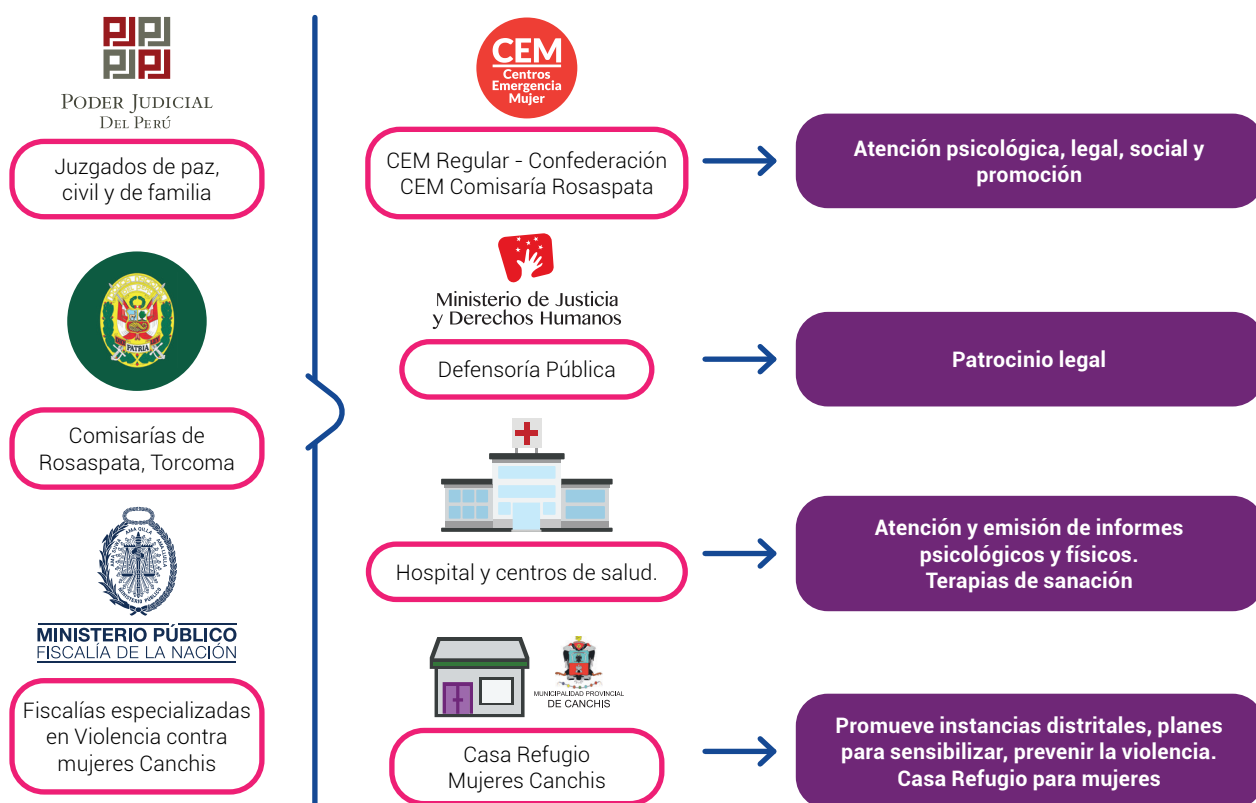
PJ PJ
PJ PJ
PODER JUDICIAL
DEL PERÚ

Juzgados de paz, civil y de familia

PATRIA

Comisarías de Rosaspata, Torcoma

MINISTERIO PÚBLICO
FISCALÍA DE LA NACIÓN

Fiscalías especializadas en Violencia contra mujeres Canchis

CEM
Centros Emergencia Mujer

CEM Regular - Confederación
CEM Comisaría Rosaspata

Atención psicológica, legal, social y promoción

Ministerio de Justicia y Derechos Humanos

Defensoría Pública

Patrocinio legal

Hospital y centros de salud.

Atención y emisión de informes psicológicos y físicos. Terapias de sanación

MUNICIPALIDAD PROVINCIAL DE CANCHIS

Casa Refugio Mujeres Canchis

Promueve instancias distritales, planes para sensibilizar, prevenir la violencia. Casa Refugio para mujeres